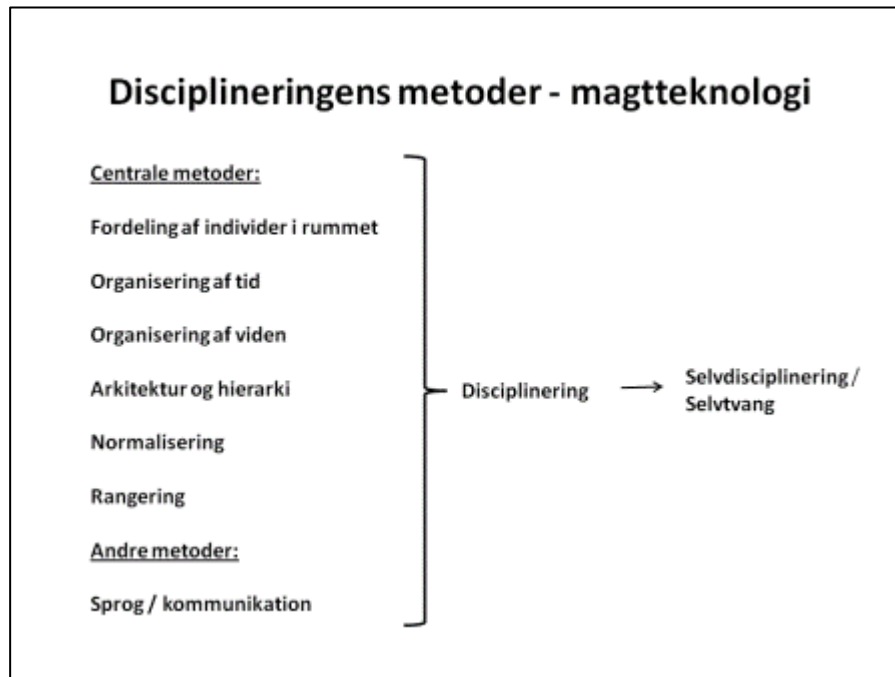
Disciplineringens metoder - magtteknologi

Centrale metoder:

Fordeling af individer i rummet

Organisering af tid

Organisering af viden

Arkitektur og hierarki

Normalisering

Rangering

Andre metoder:

Sprog / kommunikation

Disciplinering → Selvdisciplinering / Selvtvang